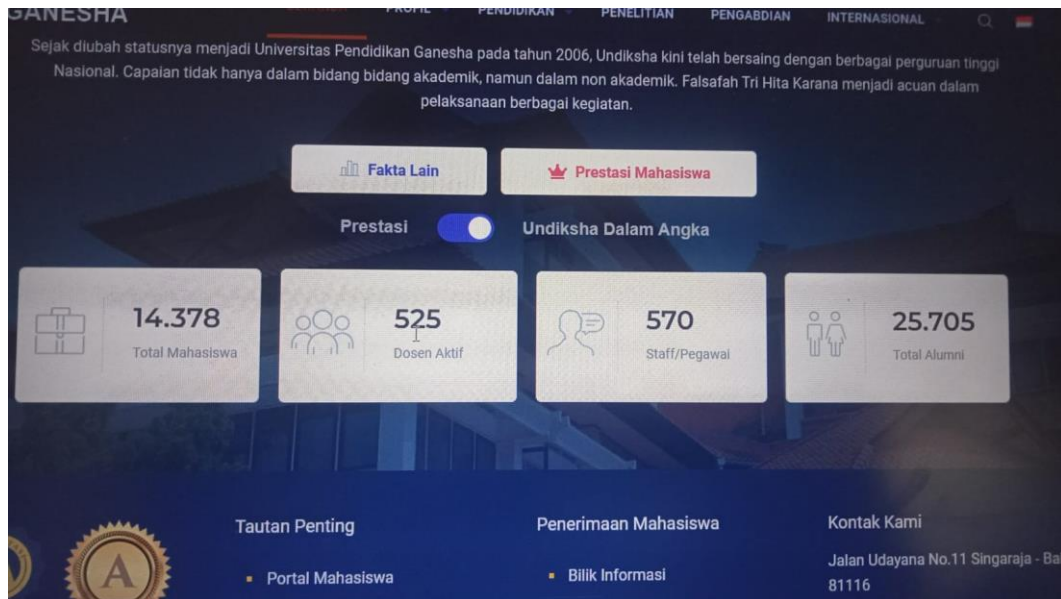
GANESHA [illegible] PROFIL PENDIDIKAN PENELITIAN PENGABDIAN INTERNASIONAL

Sejak diubah statusnya menjadi Universitas Pendidikan Ganesha pada tahun 2006, Undiksha kini telah bersaing dengan berbagai perguruan tinggi Nasional. Capaian tidak hanya dalam bidang bidang akademik, namun dalam non akademik. Falsafah Tri Hita Karana menjadi acuan dalam pelaksanaan berbagai kegiatan.

Fakta Lain

Prestasi Mahasiswa

Prestasi

Undiksha Dalam Angka

14.378
Total Mahasiswa

525
Dosen Aktif

570
Staff/Pegawai

25.705
Total Alumni

A

Tautan Penting

Portal Mahasiswa

Penerimaan Mahasiswa

Bilik Informasi

Kontak Kami

Jalan Udayana No.11 Singaraja - Ba
81116